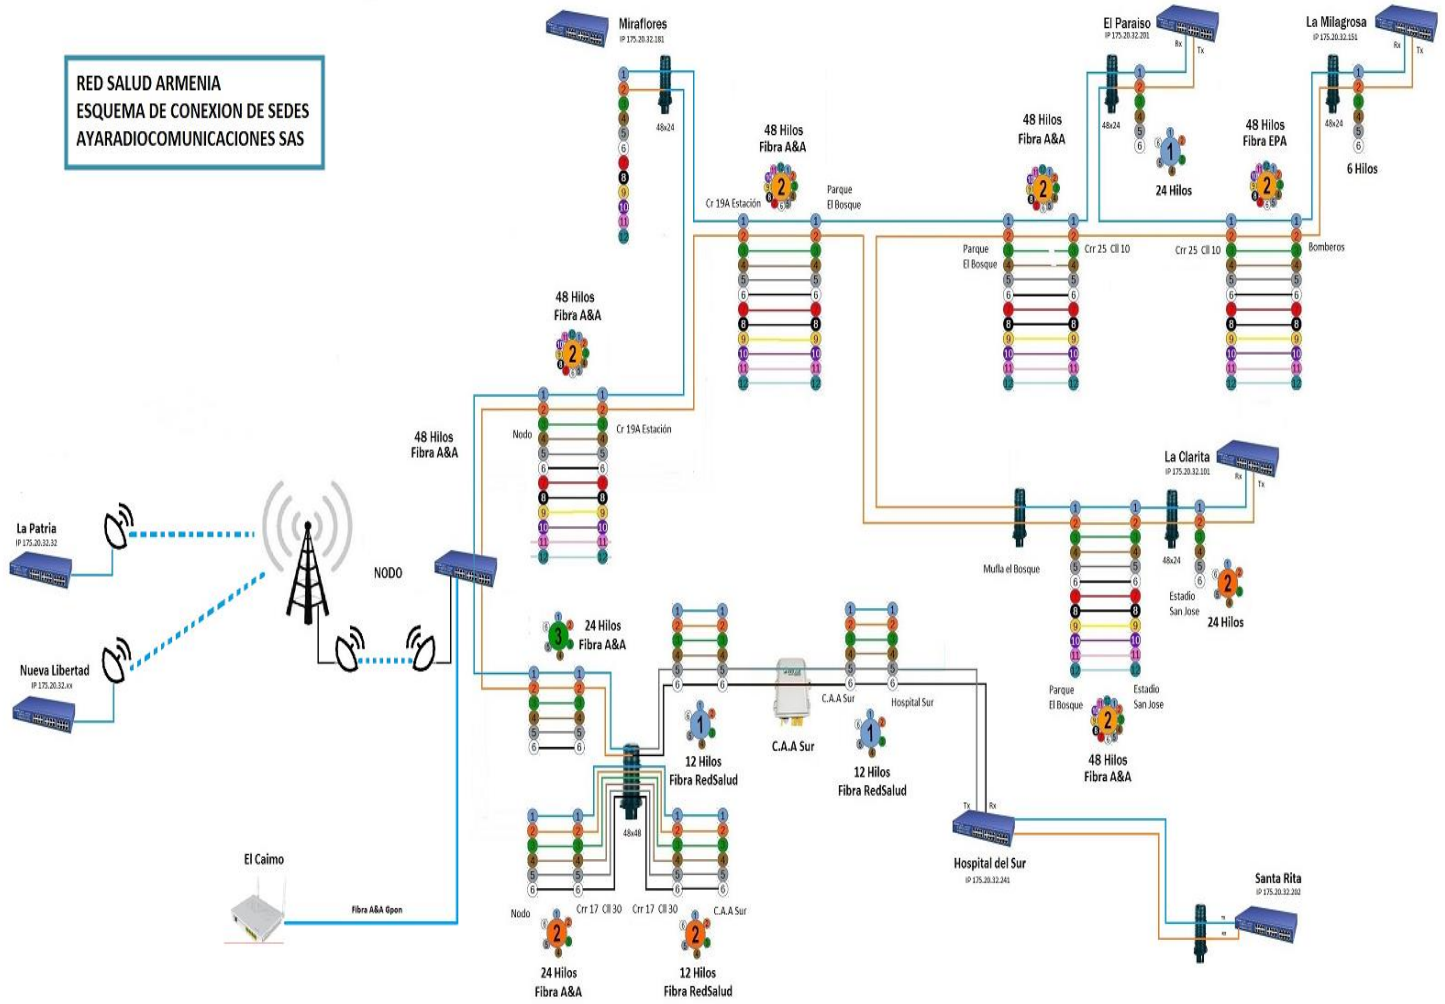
RED SALUD ARMENIA
ESQUEMA DE CONEXION DE SEDES
AYARADIOCOMUNICACIONES SAS

Miraflores
IP 175.20.32.181
48x24

48 Hilos
Fibra A&A
Cr 19A Estación
Parque El Bosque

El Paraiso
IP 175.20.32.201
Rx Tx
48x24
48 Hilos
Fibra A&A
24 Hilos

La Milagrosa
IP 175.20.32.151
Rx Tx
48x24
48 Hilos
Fibra EPA
6 Hilos

Parque El Bosque
Crr 25 Cll 10
Crr 25 Cll 10
Bomberos

48 Hilos
Fibra A&A
Nodo
Cr 19A Estación

48 Hilos
Fibra A&A

La Clarita
IP 175.20.32.101
Rx Tx
Mufla el Bosque
48x24
Estadio San Jose
24 Hilos
Parque El Bosque
Estadio San Jose
48 Hilos
Fibra A&A

La Patria
IP 175.20.32.32
Nueva Libertad
IP 175.20.32.xx
NODO

24 Hilos
Fibra A&A
C.A.A Sur
Hospital Sur
12 Hilos
Fibra RedSalud
C.A.A Sur
12 Hilos
Fibra RedSalud
48x48

Tx Rx
Hospital del Sur
IP 175.20.32.241

El Caimo
Fibra A&A Gpon

Nodo
Crr 17 Cll 30
Crr 17 Cll 30
C.A.A Sur
24 Hilos
Fibra A&A
12 Hilos
Fibra RedSalud

Santa Rita
IP 175.20.32.202